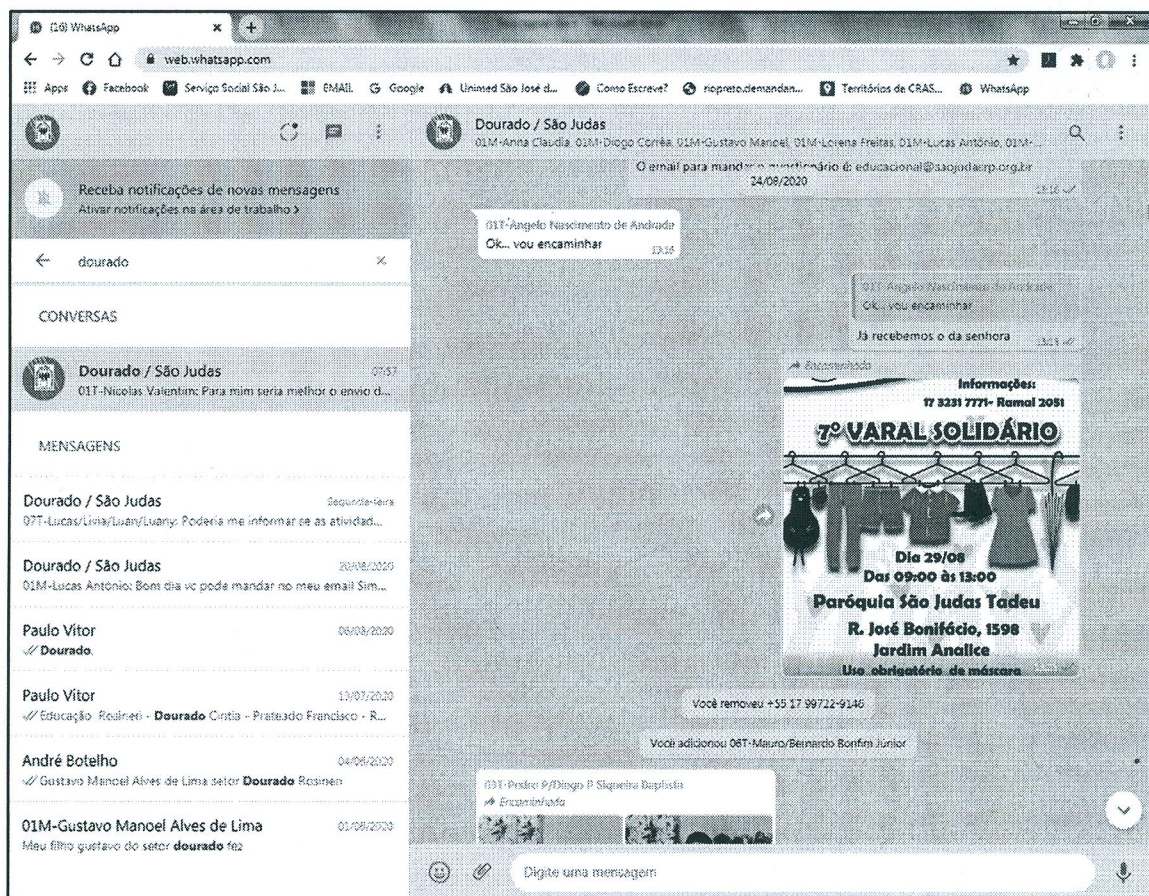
(16) WhatsApp
web.whatsapp.com
Apps Facebook Serviço Social São J... EMAIL Google Unimed São José d... Como Escreve? riopreto.demandan... Territórios de CRAS... WhatsApp

Receba notificações de novas mensagens
Ativar notificações na área de trabalho >

dourado

CONVERSAS

Dourado / São Judas 07:57
01T-Nicolas Valentim: Para mim seria melhor o envio d...

MENSAGENS

Dourado / São Judas Segunda-feira
07T-Lucas/Livia/Luan/Luany: Poderia me informar se as atividad...

Dourado / São Judas 20/08/2020
01M-Lucas Antônio: Bom dia vc pode mandar no meu email Sim...

Paulo Vitor 06/08/2020
Dourado.

Paulo Vitor 13/07/2020
Educação Rosineri - Dourado Cintia - Prateado Francisco - R...

André Botelho 04/06/2020
Gustavo Manoel Alves de Lima setor Dourado Rosinen

01M-Gustavo Manoel Alves de Lima 01/06/2020
Meu filho gustavo do setor dourado fez

Dourado / São Judas
01M-Anna Claudia, 01M-Diogo Corrêa, 01M-Gustavo Manoel, 01M-Lorena Freitas, 01M-Lucas Antônio, 01M-...

O email para mandar o questionário é: educacional@saojudasrp.org.br
24/08/2020
13:16

01T-Angelo Nascimento de Andrade
Ok... vou encaminhar 13:16

01T-Angelo Nascimento de Andrade
Ok... vou encaminhar
Já recebemos o da senhora 13:23

Encaminhada
Informações:
17 3231 7771- Ramal 2051
7º VARAL SOLIDÁRIO
Dia 29/08
Das 09:00 às 13:00
Paróquia São Judas Tadeu
R. José Bonifácio, 1598
Jardim Analice
Uso obrigatório de máscara

Você removeu +55 17 99722-9146

Você adicionou 06T-Mauro/Bernardo Bonfim Júnior

01T-Pedro P/Diogo P Siqueira Baptista
Encaminhada

Digite uma mensagem